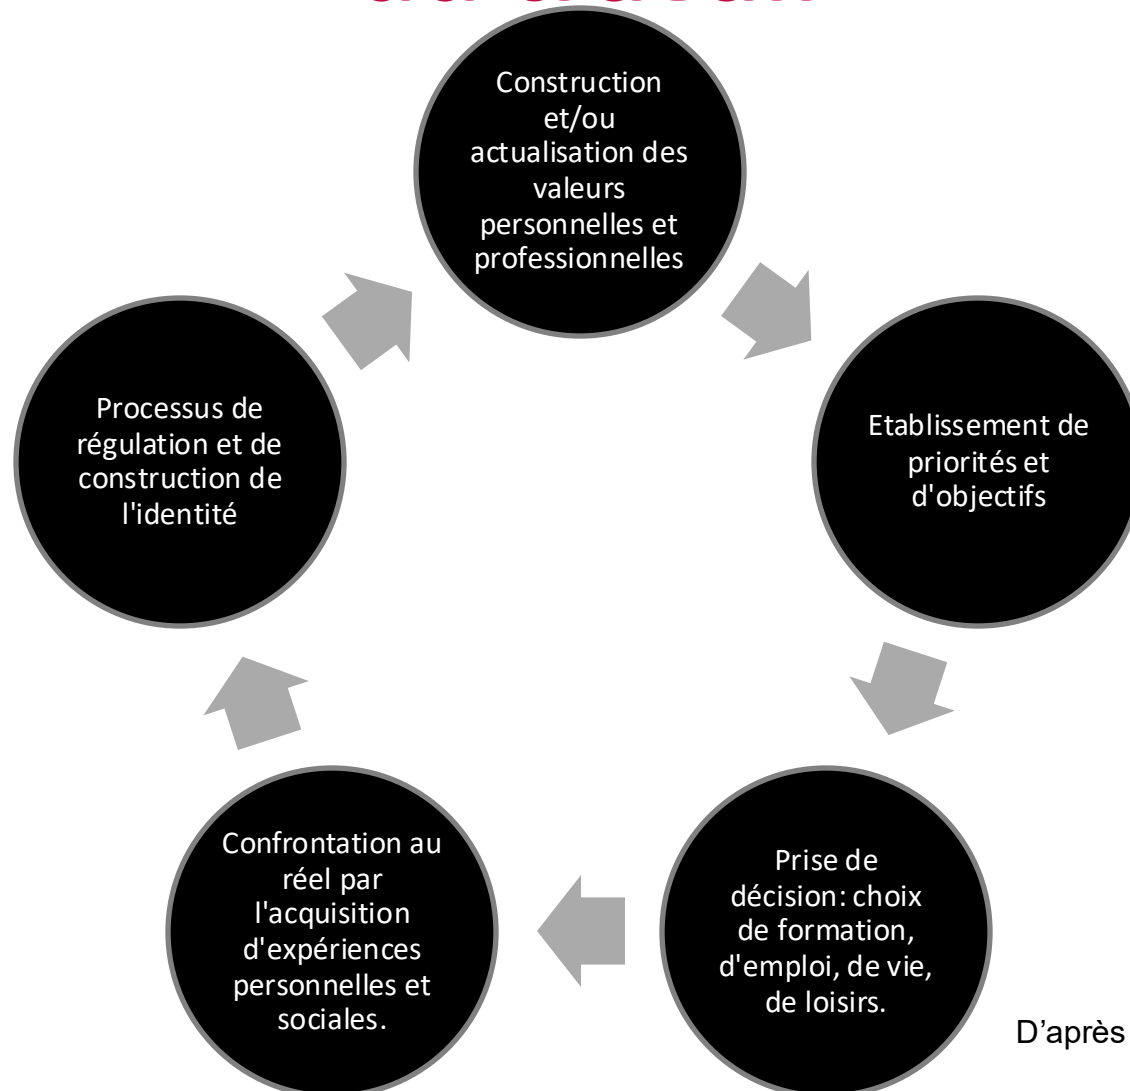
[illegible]

Construction et/ou actualisation des valeurs personnelles et professionnelles

Etablissement de priorités et d'objectifs

Prise de décision: choix de formation, d'emploi, de vie, de loisirs.

Confrontation au réel par l'acquisition d'expériences personnelles et sociales.

Processus de régulation et de construction de l'identité

D'après